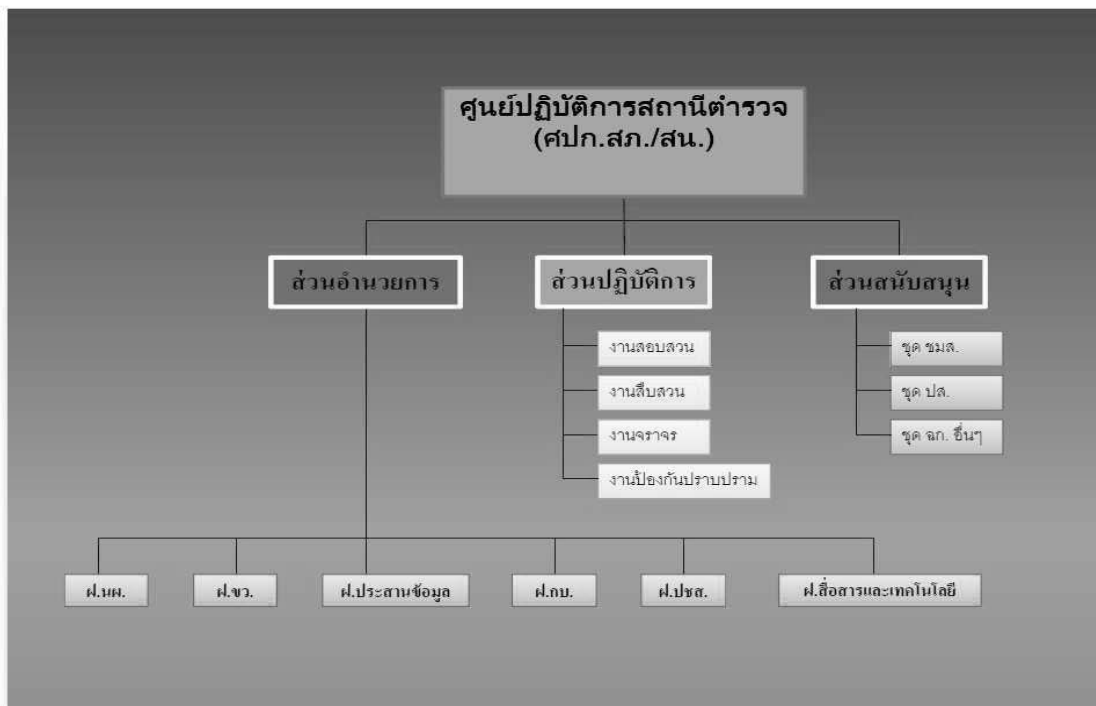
ศูนย์ปฏิบัติการสถานีตำรวจ
(ศปก.สภ./สน.)

ส่วนอำนวยการ

ส่วนปฏิบัติการ

ส่วนสนับสนุน

งานสอบสวน

งานสืบสวน

งานจราจร

งานป้องกันปราบปราม

ชุด ชมส.

ชุด ปส.

ชุด ฉก. อื่นๆ

ฝ.นผ.

ฝ.ขว.

ฝ.ประสานข้อมูล

ฝ.กบ.

ฝ.ปชส.

ฝ.สื่อสารและเทคโนโลยี